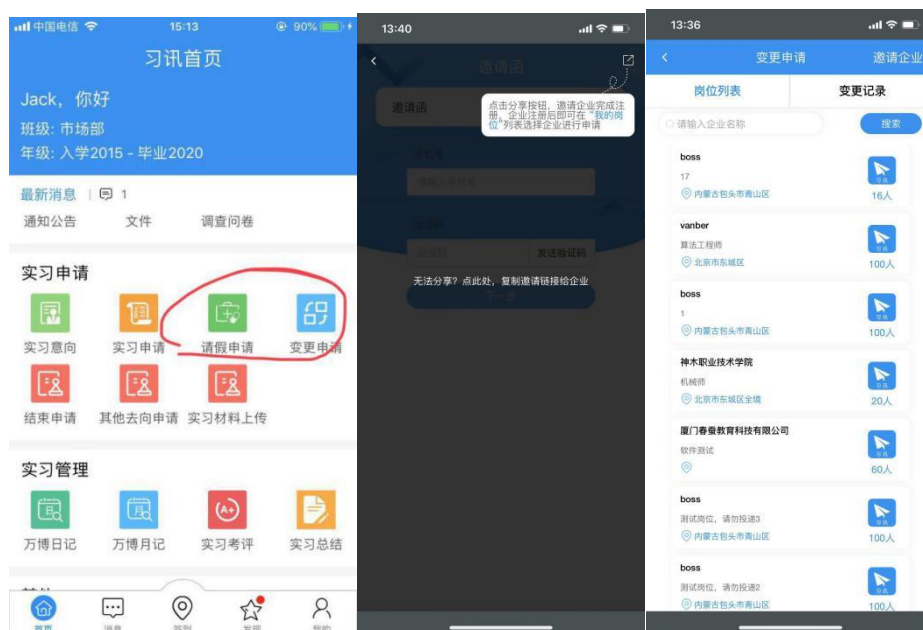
中国电信 15:13 90%

习讯首页

Jack，你好

班级：市场部

年级：入学2015 - 毕业2020

最新消息 | 1

通知公告 文件 调查问卷

实习申请

实习意向 实习申请 请假申请 变更申请

结束申请 其他去向申请 实习材料上传

实习管理

万博日记 万博月记 实习考评 实习总结

首页 消息 签到 发现 我的

13:40

邀请函

邀请函

点击分享按钮，邀请企业完成注册，企业注册后即可在"我的岗位"列表选择企业进行申请

手机号

请输入手机号

验证码

验证码 发送验证码

无法分享？点此处，复制邀请链接给企业

下一步

13:36

变更申请 邀请企业

岗位列表 变更记录

请输入企业名称 搜索

boss
17
内蒙古包头市青山区
16人

vanber
算法工程师
北京市东城区
100人

boss
1
内蒙古包头市青山区
100人

神木职业技术学院
机械师
北京市东城区全境
20人

厦门春曼教育科技有限公司
软件测试
60人

boss
测试岗位，请勿投递3
内蒙古包头市青山区
100人

boss
测试岗位，请勿投递2
内蒙古包头市青山区
100人